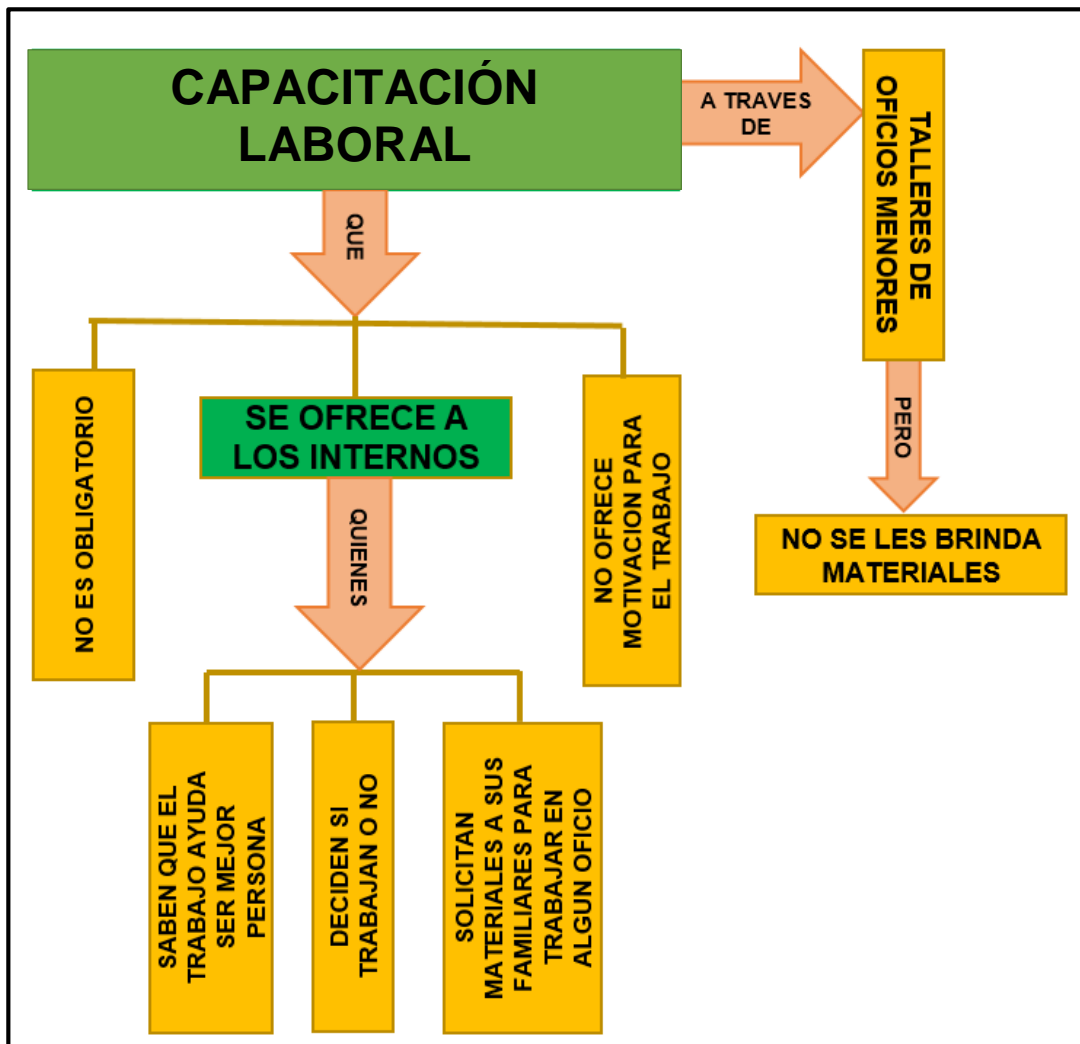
CAPACITACIÓN LABORAL

A TRAVES DE

TALLERES DE OFICIOS MENORES

PERO

NO SE LES BRINDA MATERIALES

QUE

NO ES OBLIGATORIO

SE OFRECE A LOS INTERNOS

NO OFRECE MOTIVACION PARA EL TRABAJO

QUIENES

SABEN QUE EL TRABAJO AYUDA SER MEJOR PERSONA

DECIDEN SI TRABAJAN O NO

SOLICITAN MATERIALES A SUS FAMILIARES PARA TRABAJAR EN ALGUN OFICIO